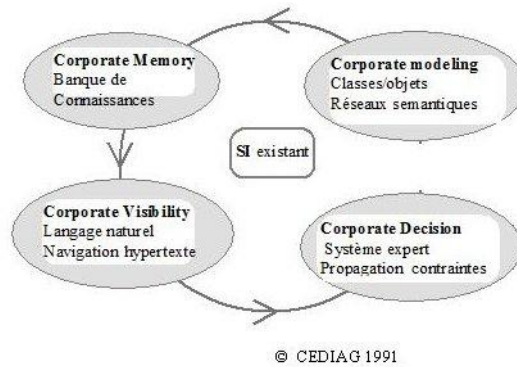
Corporate Memory
Banque de Connaissances

Corporate modeling
Classes/objets
Réseaux semantiques

SI existant

Corporate Visibility
Langage naturel
Navigation hypertexte

Corporate Decision
Système expert
Propagation contraintes

© CEDIAG 1991